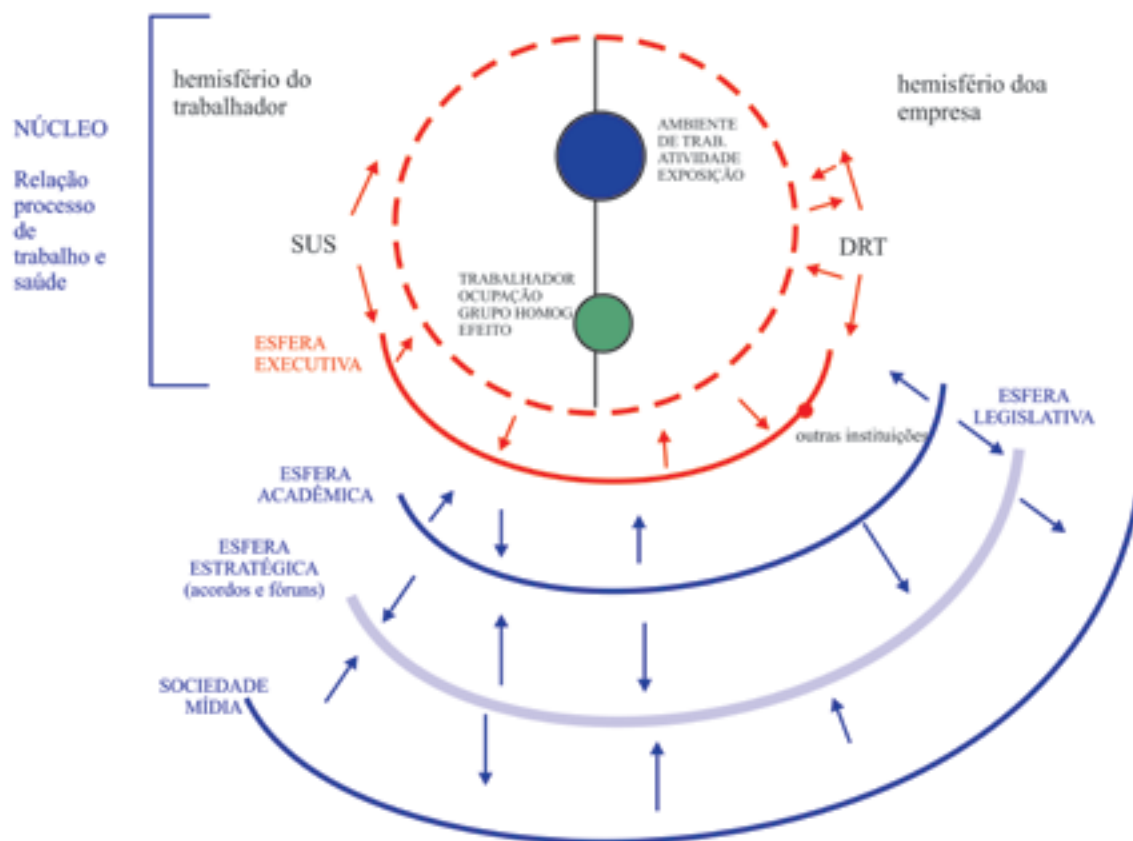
NÚCLEO

Relação processo de trabalho e saúde

hemisfério do trabalhador

hemisfério doa empresa

AMBIENTE DE TRAB. ATIVIDADE EXPOSIÇÃO

SUS

DRT

TRABALHADOR OCUPAÇÃO GRUPO HOMOG. EFEITO

ESFERA EXECUTIVA

outras instituições

ESFERA LEGISLATIVA

ESFERA ACADÊMICA

ESFERA ESTRATÉGICA (acordos e fóruns)

SOCIEDADE MÍDIA